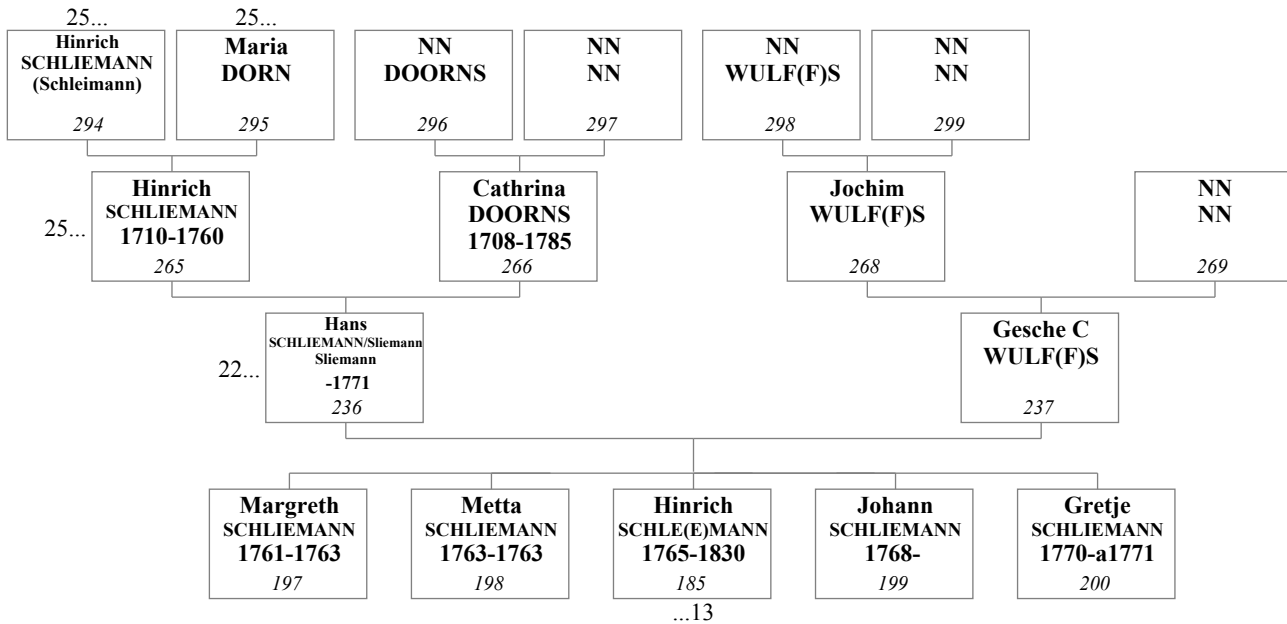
25...
Hinrich
SCHLIEMANN
(Schleimann)
294

25...
Maria
DORN
295

NN
DOORNS
296

NN
NN
297

NN
WULF(F)S
298

NN
NN
299

25...
Hinrich
SCHLIEMANN
1710-1760
265

Cathrina
DOORNS
1708-1785
266

Jochim
WULF(F)S
268

NN
NN
269

22...
Hans
SCHLIEMANN/Sliemann
Sliemann
-1771
236

Gesche C
WULF(F)S
237

Margreth
SCHLIEMANN
1761-1763
197

Metta
SCHLIEMANN
1763-1763
198

Hinrich
SCHLE(E)MANN
1765-1830
185
...13

Johann
SCHLIEMANN
1768-
199

Gretje
SCHLIEMANN
1770-a1771
200